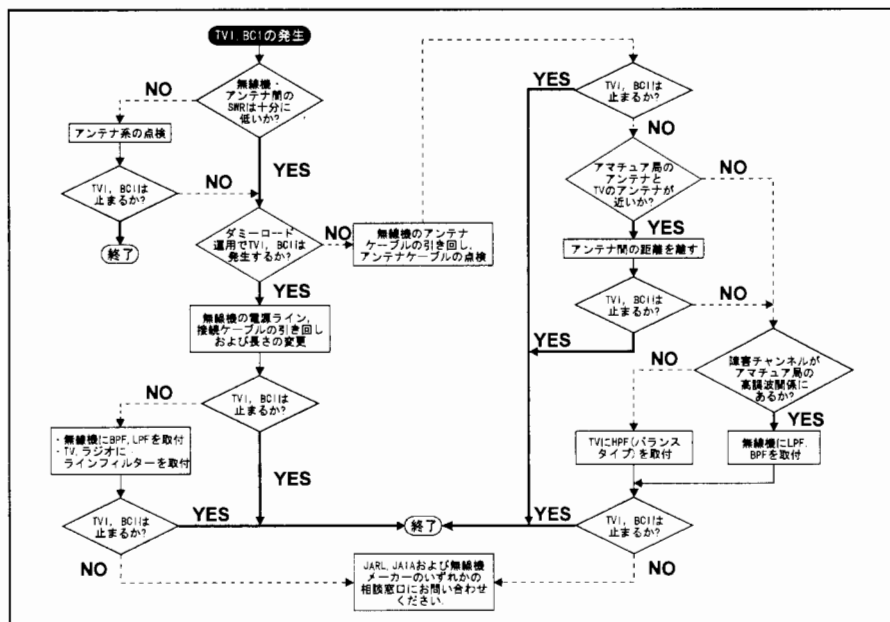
TVI, BCIの発生

無線機・アンテナ間のSWRは十分に低いか?

NO

アンテナ系の点検

TVI, BCIは止まるか?

NO

終了

YES

ダミーロード運用でTVI, BCIは発生するか?

NO

無線機のアンテナケーブルの引き回し、アンテナケーブルの点検

YES

無線機の電源ライン、接続ケーブルの引き回しおよび長さの変更

NO

TVI, BCIは止まるか?

・無線機にBPF, LPFを取付
・TV, ラジオにラインフィルターを取付

YES

TVI, BCIは止まるか?

YES

NO

終了

JARL, JAIAおよび無線機メーカーのいずれかの相談窓口にお問い合わせください。

YES

TVI, BCIは止まるか?

NO

アマチュア局のアンテナとTVのアンテナが近いか?

NO

YES

アンテナ間の距離を離す

TVI, BCIは止まるか?

NO

YES

妨害チャンネルがアマチュア局の高調波関係にあるか?

NO

YES

TVにHPF(バランスタイプ)を取付

無線機にLPF, BPFを取付

YES

TVI, BCIは止まるか?

NO